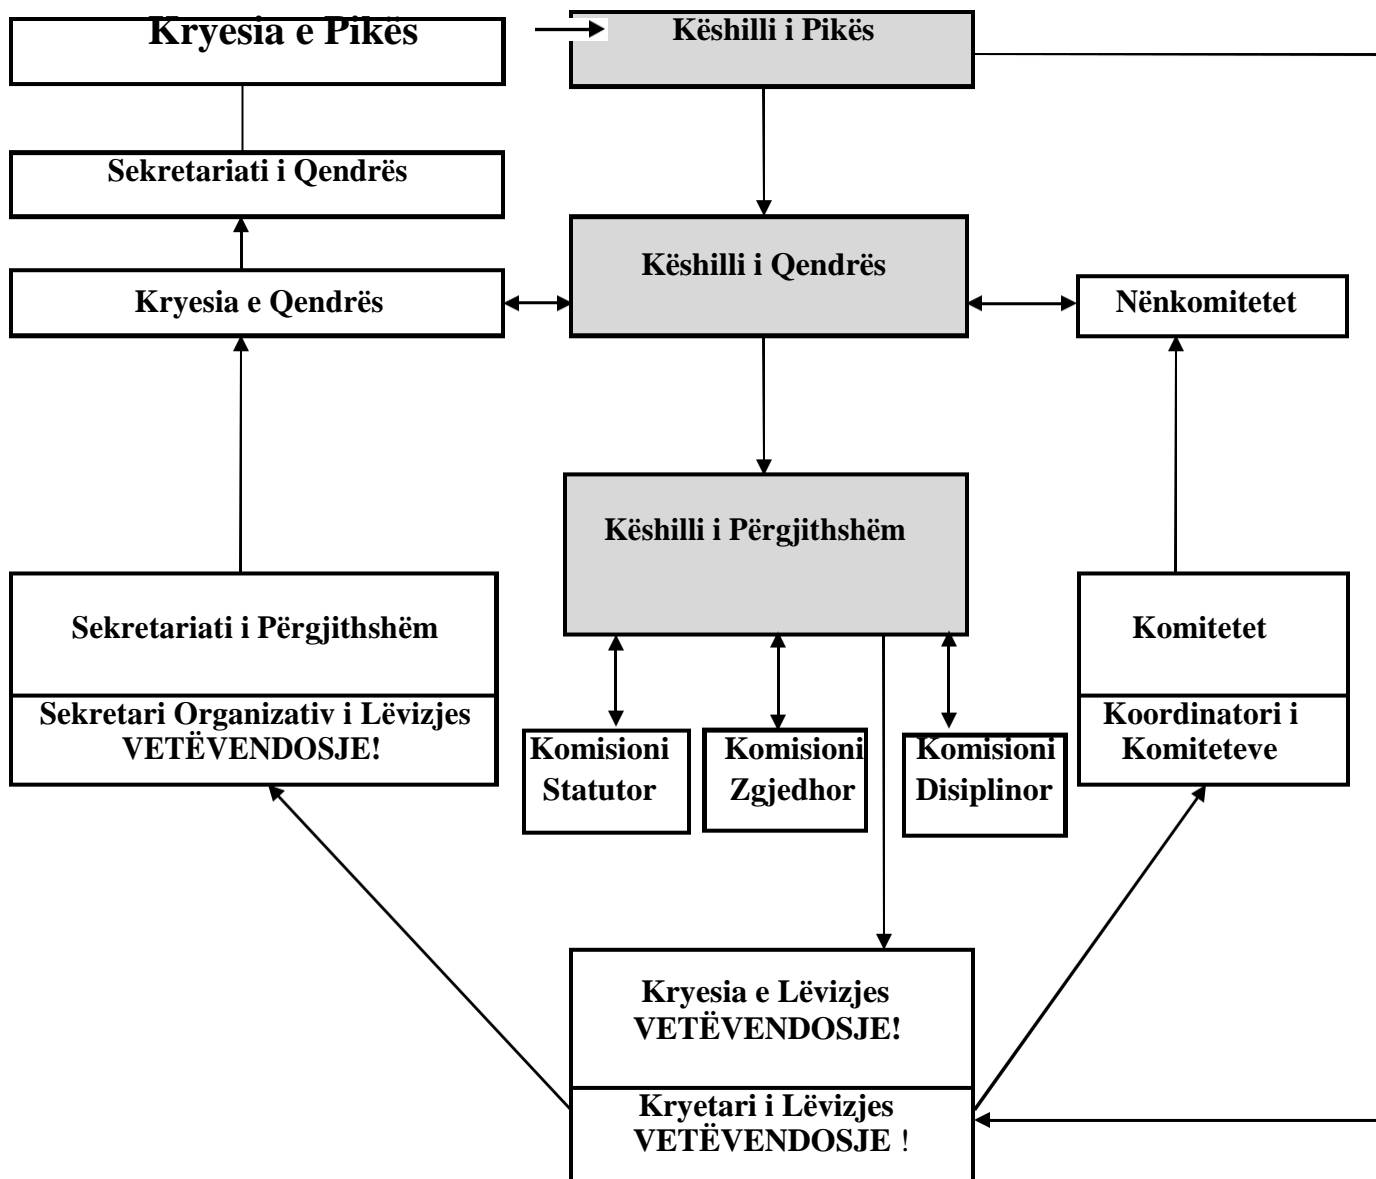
Kryesia e Pikës

Këshilli i Pikës

Sekretariati i Qendrës

Këshilli i Qendrës

Kryesia e Qendrës

Nënkomitetet

Këshilli i Përgjithshëm

Sekretariati i Përgjithshëm

Sekretari Organizativ i Lëvizjes VETËVENDOSJE!

Komitetet

Koordinatori i Komiteteve

Komisioni Statutor

Komisioni Zgjedhor

Komisioni Disiplinor

Kryesia e Lëvizjes VETËVENDOSJE!

Kryetari i Lëvizjes VETËVENDOSJE !